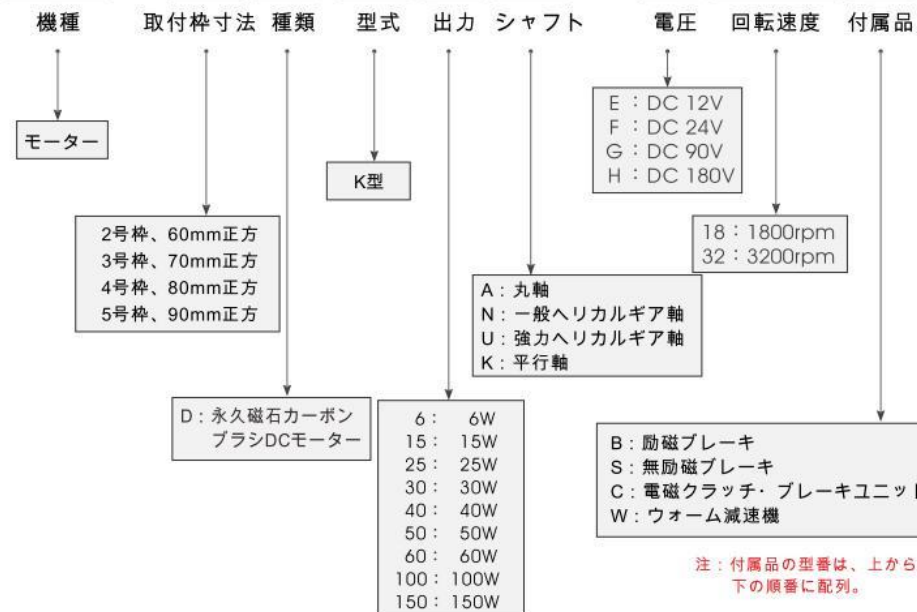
機種 取付枠寸法 種類 型式 出力 シャフト 電圧 回転速度 付属品

モーター

2号枠、60mm正方
3号枠、70mm正方
4号枠、80mm正方
5号枠、90mm正方

D：永久磁石カーボンブラシDCモーター

K型

6： 6W
15： 15W
25： 25W
30： 30W
40： 40W
50： 50W
60： 60W
100： 100W
150： 150W

A：丸軸
N：一般ヘリカルギア軸
U：強力ヘリカルギア軸
K：平行軸

E：DC 12V
F：DC 24V
G：DC 90V
H：DC 180V

18：1800rpm
32：3200rpm

B：励磁ブレーキ
S：無励磁ブレーキ
C：電磁クラッチ・ブレーキユニット
W：ウォーム減速機

注：付属品の型番は、上から下の順番に配列。